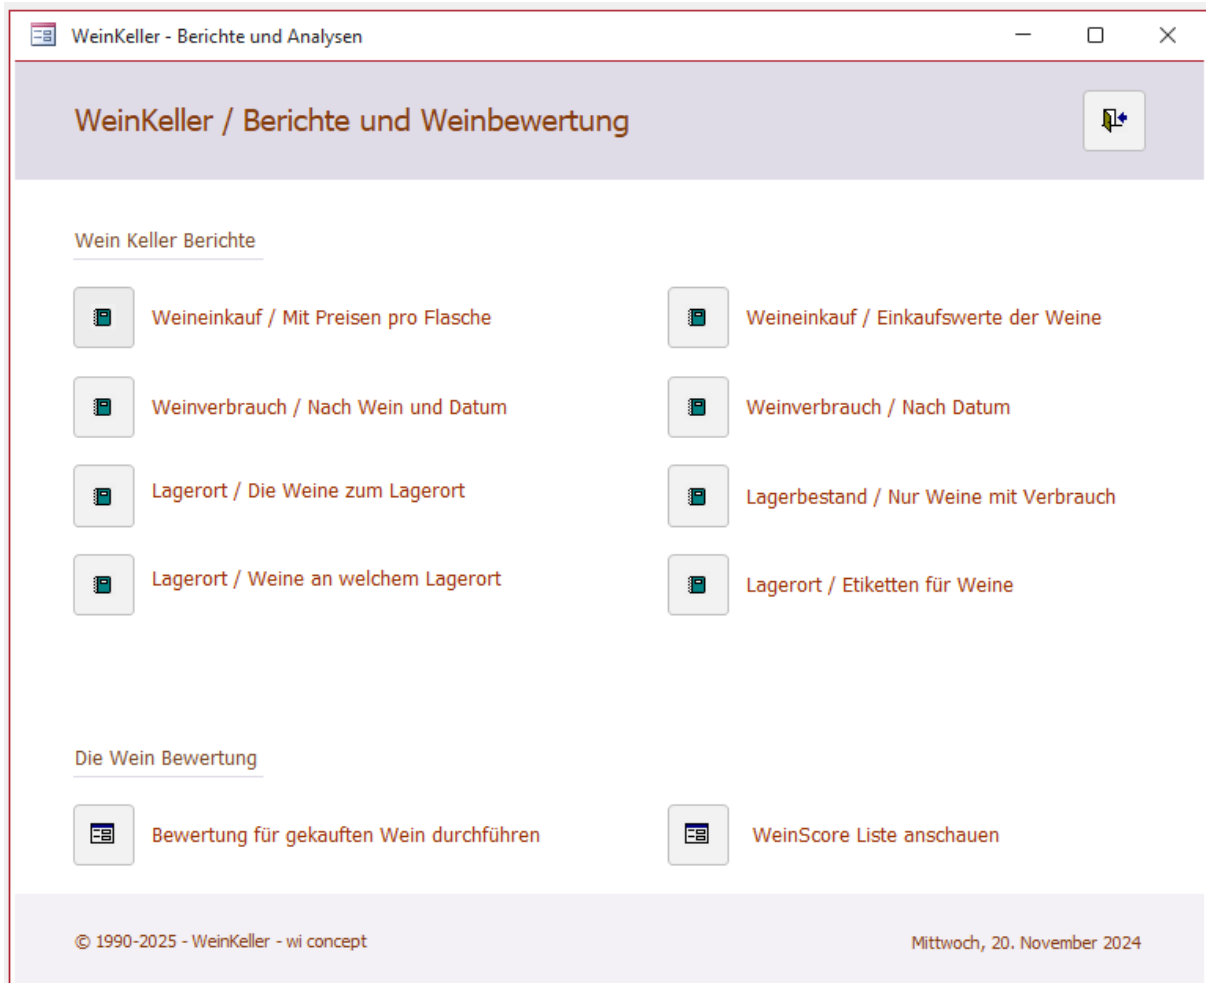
WeinKeller - Berichte und Analysen

WeinKeller / Berichte und Weinbewertung

Wein Keller Berichte

Weineinkauf / Mit Preisen pro Flasche

Weineinkauf / Einkaufswerte der Weine

Weinverbrauch / Nach Wein und Datum

Weinverbrauch / Nach Datum

Lagerort / Die Weine zum Lagerort

Lagerbestand / Nur Weine mit Verbrauch

Lagerort / Weine an welchem Lagerort

Lagerort / Etiketten für Weine

Die Wein Bewertung

Bewertung für gekauften Wein durchführen

WeinScore Liste anschauen

© 1990-2025 - WeinKeller - wi concept

Mittwoch, 20. November 2024